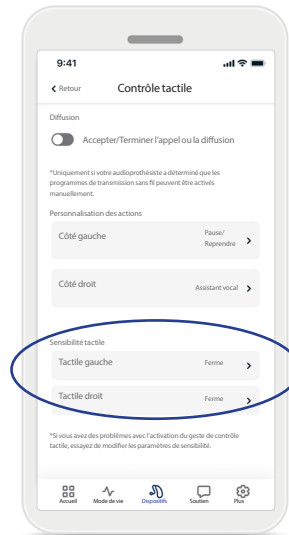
9:41

‹ Retour Contrôle tactile

Diffusion

Accepter/Terminer l'appel ou la diffusion

*Uniquement si votre audioprothésiste a déterminé que les programmes de transmission sans fil peuvent être activés manuellement.

Personnalisation des actions

Côté gauche Pause/ Reprendre ›

Côté droit Assistant vocal ›

Sensibilité tactile

Tactile gauche Ferme ›

Tactile droit Ferme ›

*Si vous avez des problèmes avec l'activation du geste de contrôle tactile, essayez de modifier les paramètres de sensibilité.

Accueil Mode de vie Dispositifs Soutien Plus